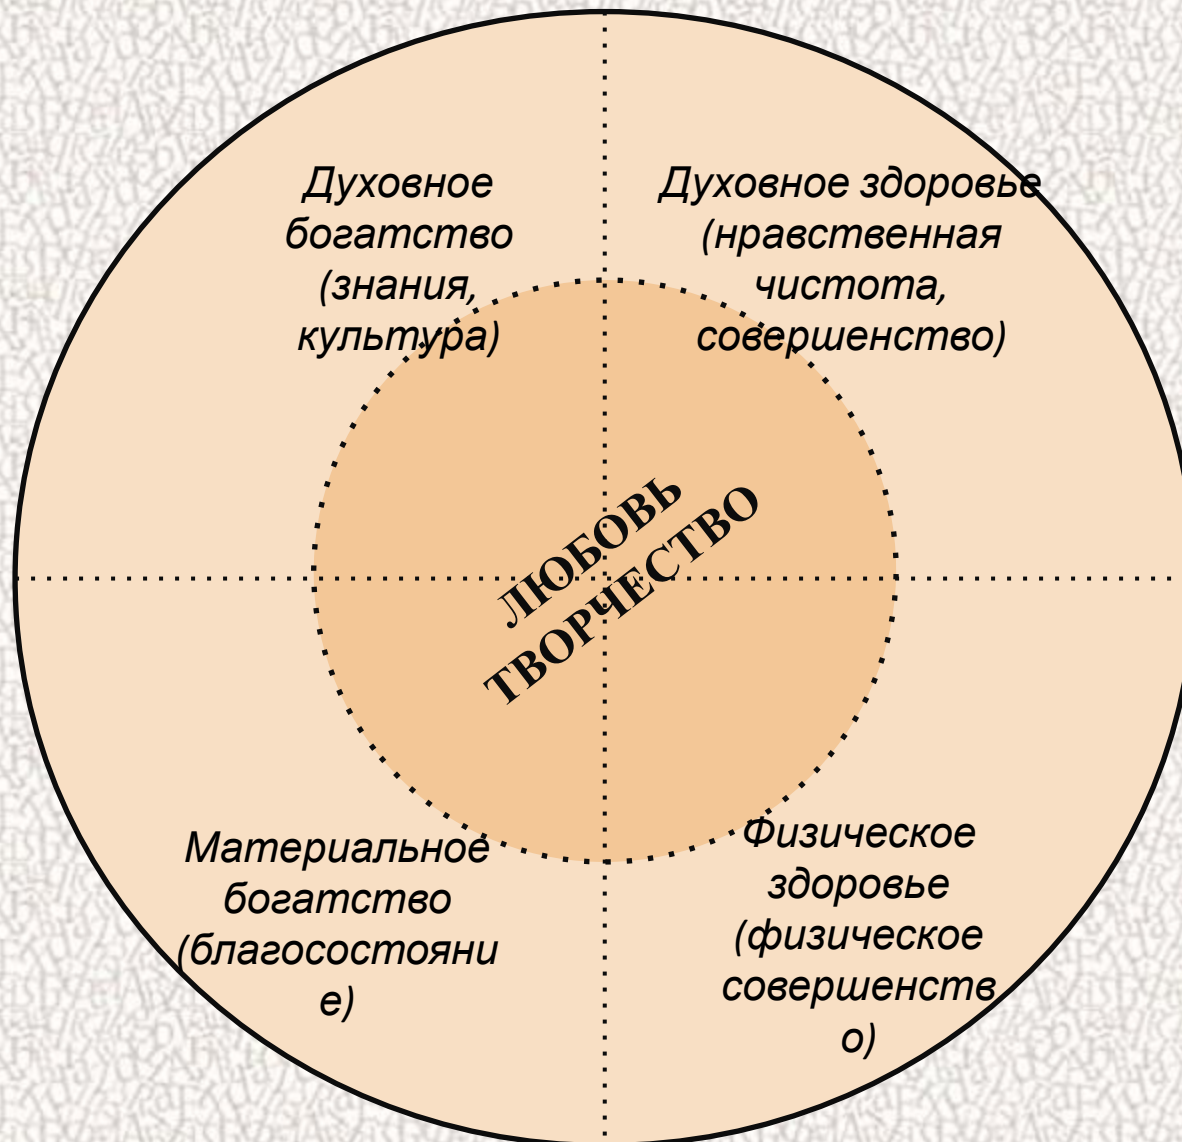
Духовное богатство (знания, культура)

Духовное здоровье (нравственная чистота, совершенство)

ЛЮБОВЬ ТВОРЧЕСТВО

Материальное богатство (благосостояни е)

Физическое здоровье (физическое совершенств о)